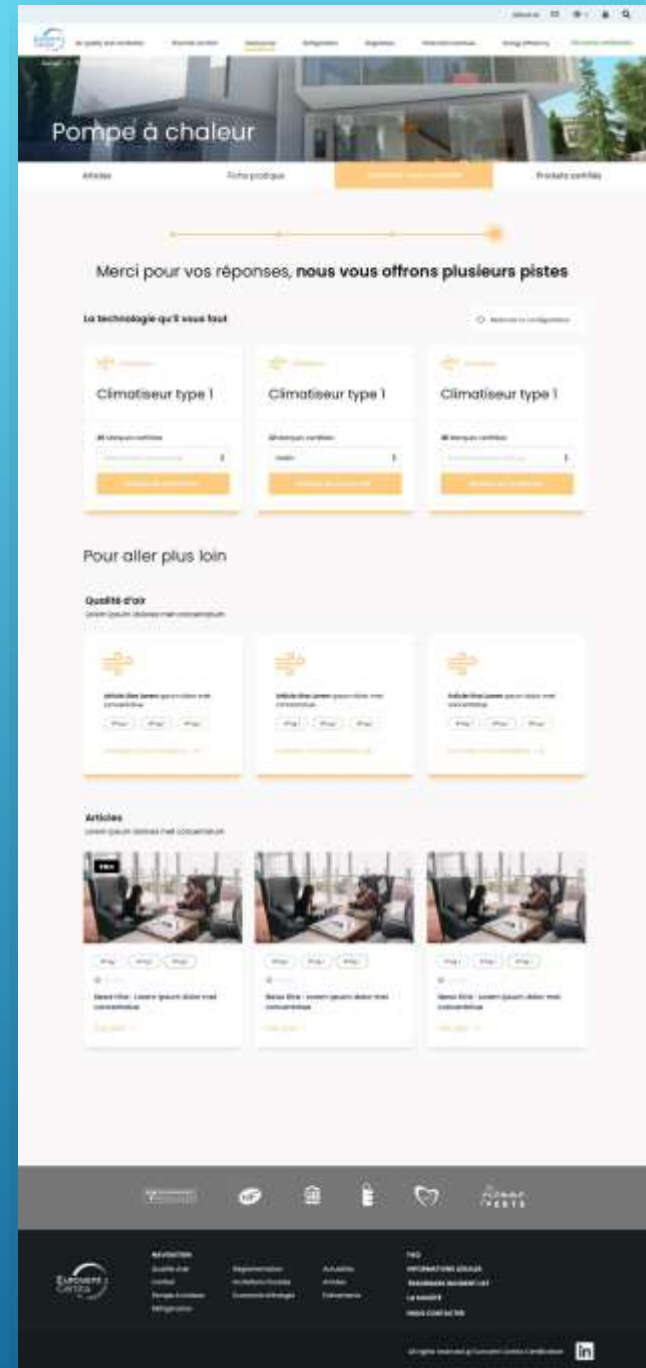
Pompe à chaleur

Articles

Fiche pratique

Produits certifiés

Merci pour vos réponses, **nous vous offrons plusieurs pistes**

La technologie qu'il vous faut

Climatiseur type 1

Climatiseur type 1

Climatiseur type 1

Pour aller plus loin

Qualité d'air

Lorem ipsum dolores met consectetum

Articles

Lorem ipsum dolores met consectetum

Eurovent Certita